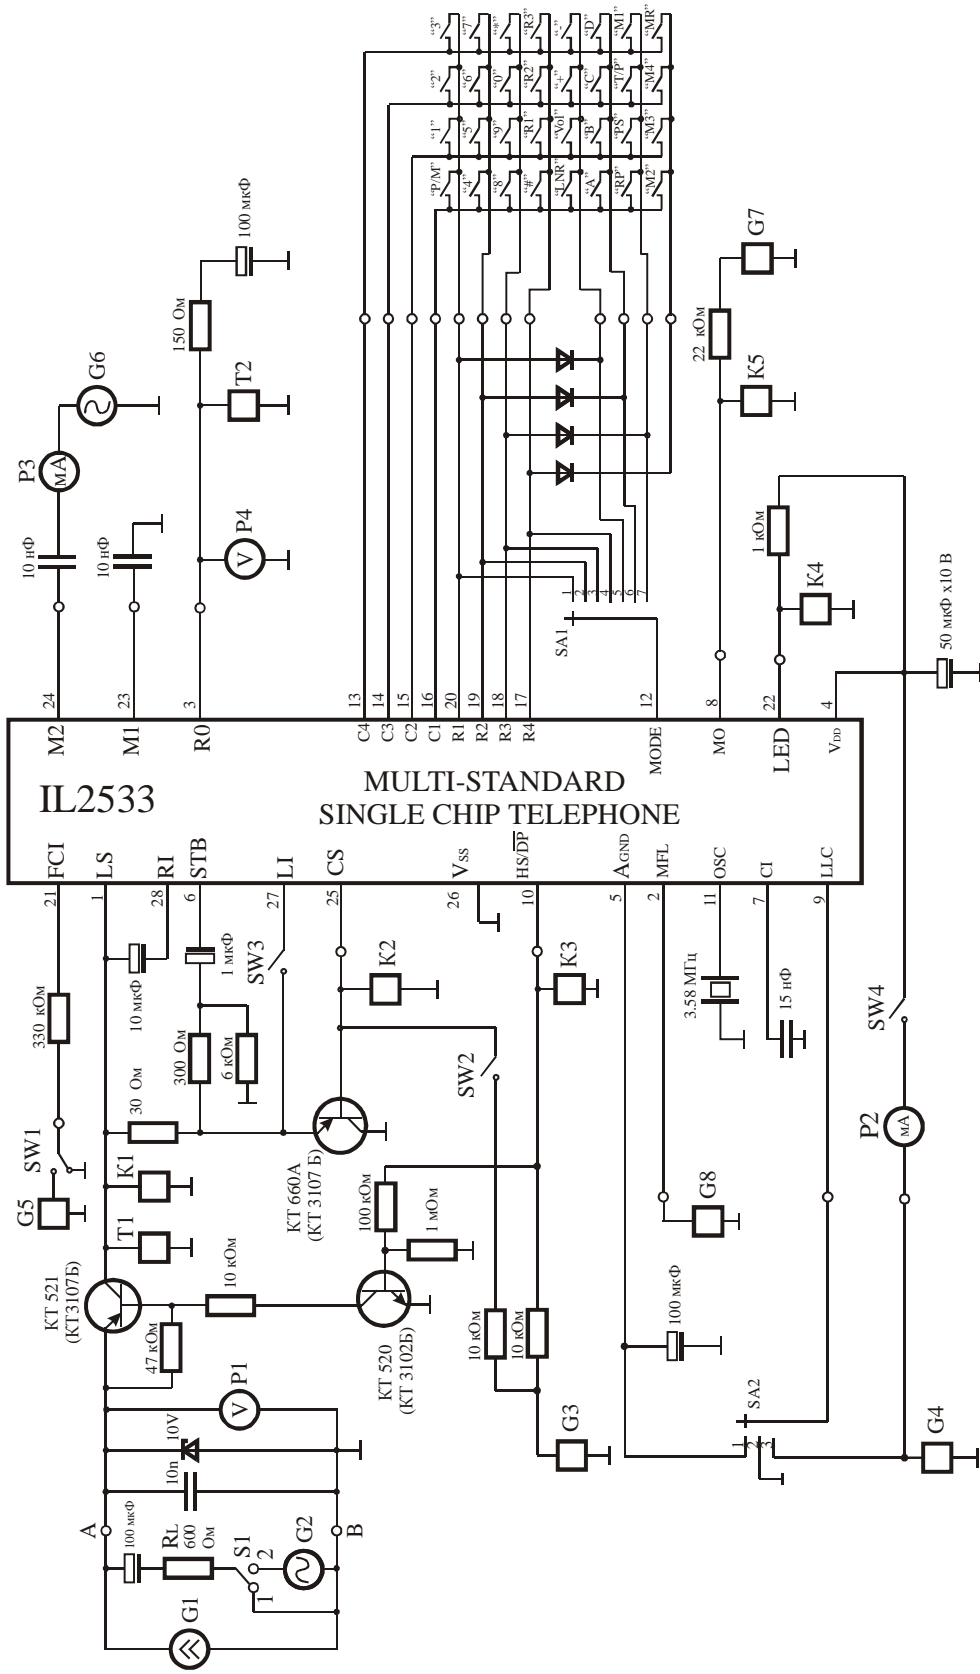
IL2533
MULTI-STANDARD
SINGLE CHIP TELEPHONE

M2 24
M1 23
R0 3
C4 13
C3 14
C2 15
C1 16
R1 20
R2 19
R3 18
R4 17
MODE 12
MO 8
LED 22
$V_{DD}$ 4

FCI 21
LS 1
RI 28
STB 6
LI 27
CS 25
$V_{SS}$ 26
HS/$\overline{DP}$ 10
$A_{GND}$ 5
MFL 2
OSC 11
CI 7
LLC 9

"3" "7" "*" "R3" "-" "D" "M1" "MR"
"2" "6" "0" "R2" "+" "C" "T/P" "M4"
"1" "5" "9" "R1" "Vol" "B" "PS" "M3"
"P/M" "4" "8" "#" "LNR" "A" "RP" "M2"

100 мкФ
150 Ом
T2
G6
P3
MA
10 нФ
10 нФ
V P4
G7
22 кОм
K5
1 кОм
K4
50 мкФ x10 В
SA1
1 2 3 4 5 6 7

10 мкФ
1 мкФ
SW3
K2
K3
330 кОм
300 Ом
6 кОм
30 Ом
SW2
SW1
G5
K1
T1
KT 660A
(KT 3107 Б)
100 кОм
1 мОм
10 кОм
KT 521
(KT3107Б)
47 кОм
KT 520
(KT 3102Б)
10 кОм
10 кОм
G3
3.58 МГц
15 нФ
G8
100 мкФ
SW4
P2
MA
SA2
1 2 3
G4
V P1
10V
10n
A
B
100 мкФ
RL
600
Ом
S1
2
1
G2
G1